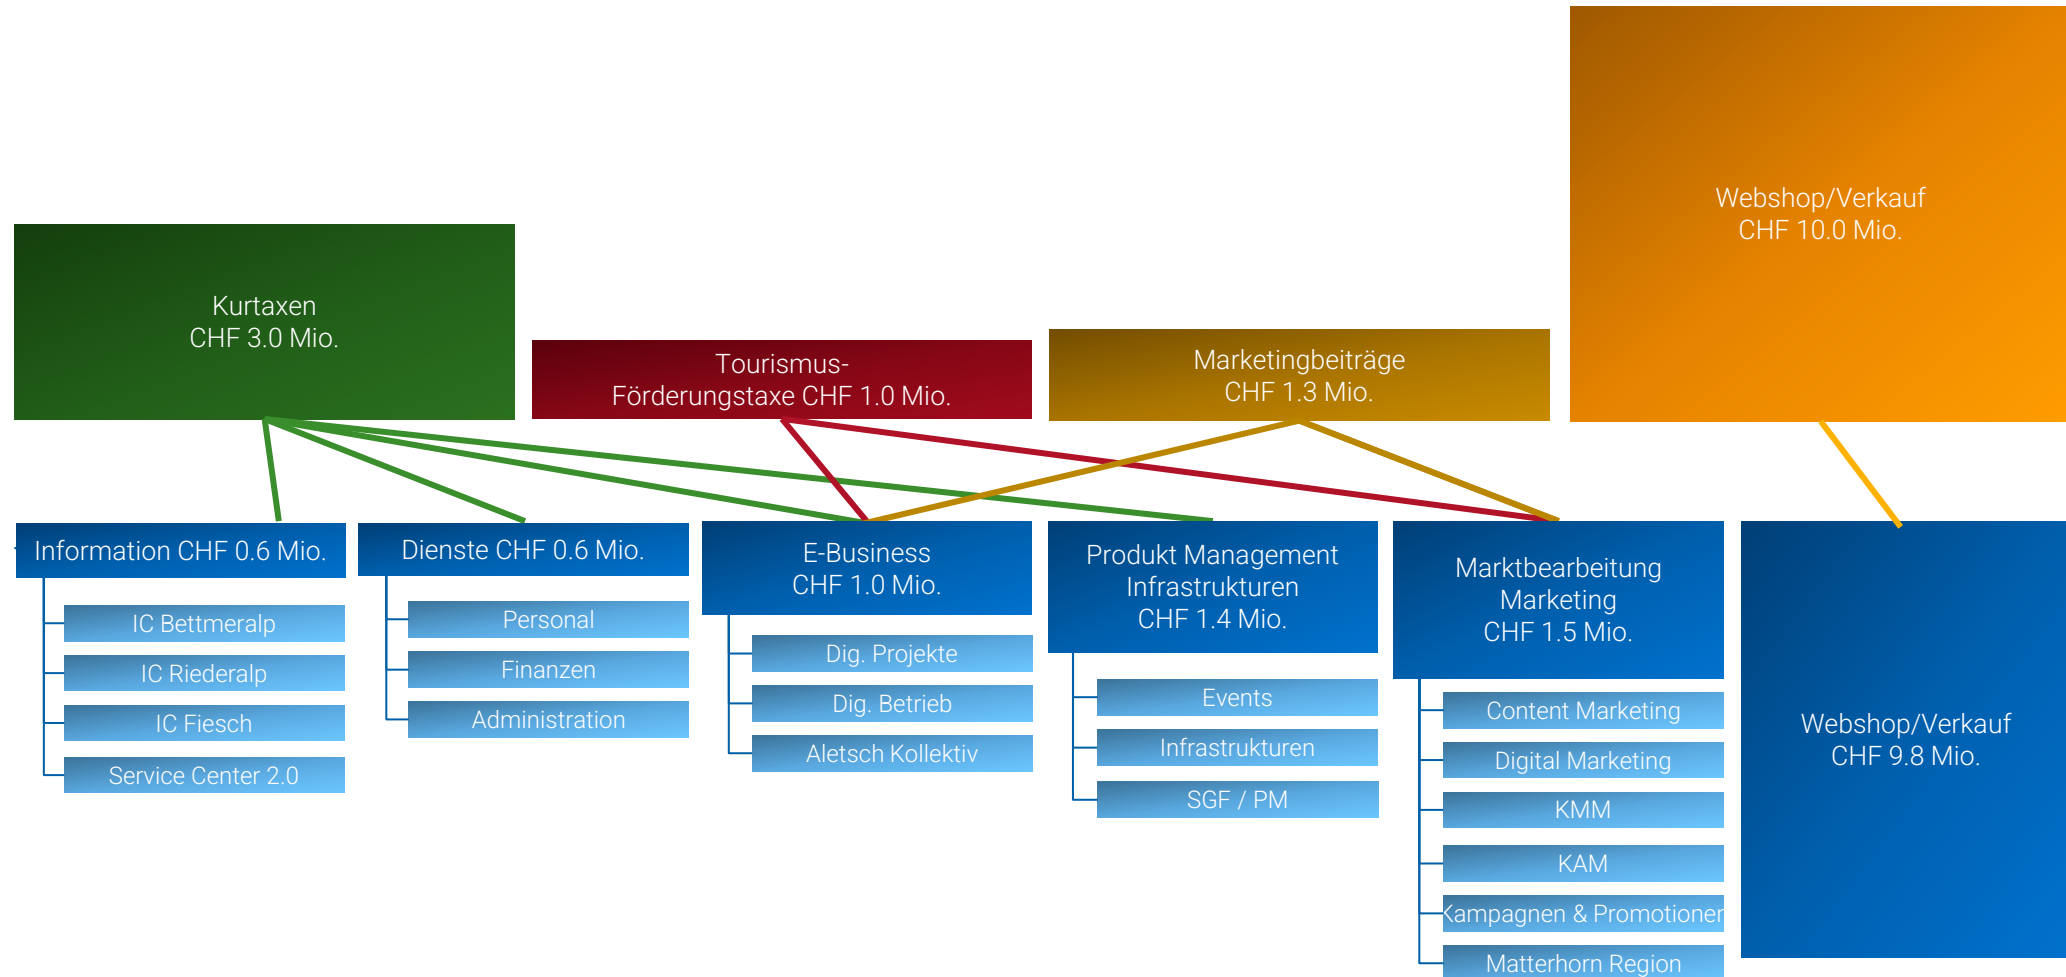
Webshop/Verkauf
CHF 10.0 Mio.

Kurtaxen
CHF 3.0 Mio.

Tourismus-
Förderungstaxe CHF 1.0 Mio.

Marketingbeiträge
CHF 1.3 Mio.

Information CHF 0.6 Mio.

IC Bettmeralp

IC Riederalp

IC Fiesch

Service Center 2.0

Dienste CHF 0.6 Mio.

Personal

Finanzen

Administration

E-Business
CHF 1.0 Mio.

Dig. Projekte

Dig. Betrieb

Aletsch Kollektiv

Produkt Management
Infrastrukturen
CHF 1.4 Mio.

Events

Infrastrukturen

SGF / PM

Marktbearbeitung
Marketing
CHF 1.5 Mio.

Content Marketing

Digital Marketing

KMM

KAM

Kampagnen & Promotionen

Matterhorn Region

Webshop/Verkauf
CHF 9.8 Mio.